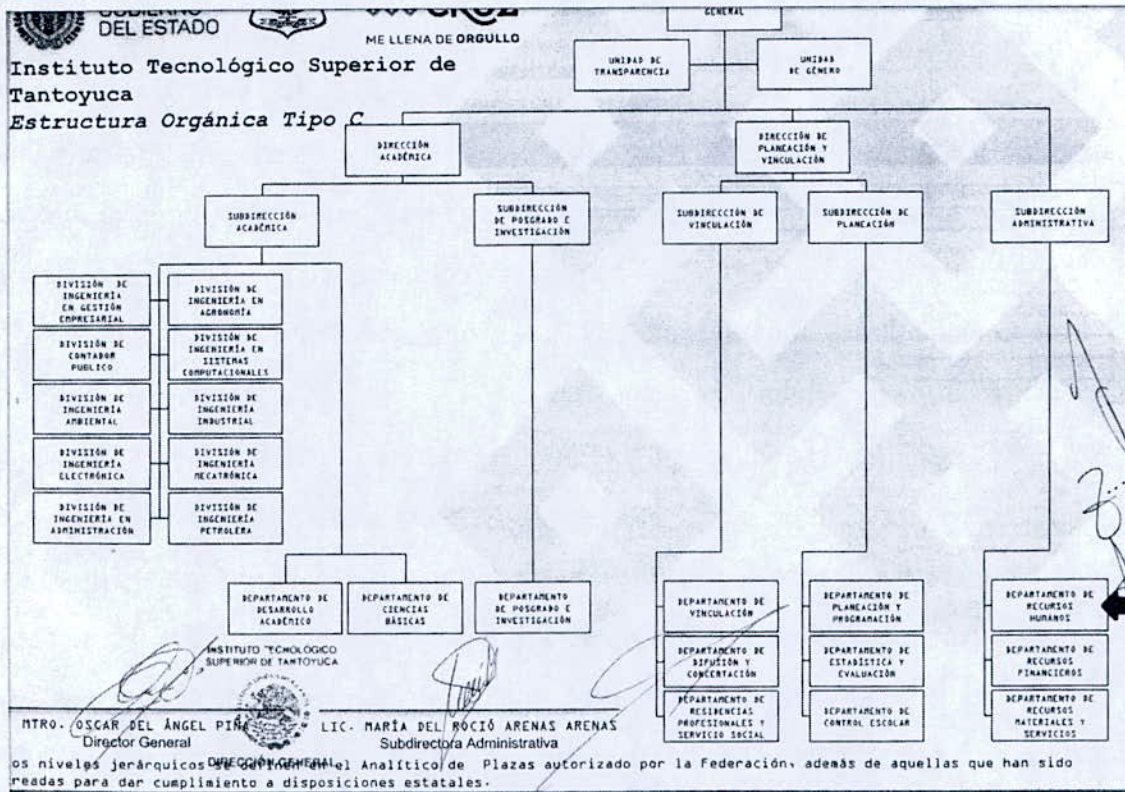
DEL ESTADO

ME LLENA DE ORGULLO

Instituto Tecnológico Superior de Tantoyuca
Estructura Orgánica Tipo C

GENERAL

UNIDAD DE TRANSPARENCIA

UNIDAD DE GÉNERO

DIRECCIÓN ACADÉMICA

DIRECCIÓN DE PLANEACIÓN Y VINCULACIÓN

SUBDIRECCIÓN ACADÉMICA

SUBDIRECCIÓN DE POSGRADO E INVESTIGACIÓN

SUBDIRECCIÓN DE VINCULACIÓN

SUBDIRECCIÓN DE PLANEACIÓN

SUBDIRECCIÓN ADMINISTRATIVA

DIVISIÓN DE INGENIERÍA EN GESTIÓN EMPRESARIAL

DIVISIÓN DE INGENIERÍA EN AGRONOMÍA

DIVISIÓN DE CONTADOR PUBLICO

DIVISIÓN DE INGENIERÍA EN SISTEMAS COMPUTACIONALES

DIVISIÓN DE INGENIERÍA AMBIENTAL

DIVISIÓN DE INGENIERÍA INDUSTRIAL

DIVISIÓN DE INGENIERÍA ELECTRÓNICA

DIVISIÓN DE INGENIERÍA MECATRÓNICA

DIVISIÓN DE INGENIERÍA EN ADMINISTRACIÓN

DIVISIÓN DE INGENIERÍA PETROLERA

DEPARTAMENTO DE DESARROLLO ACADÉMICO

DEPARTAMENTO DE CIENCIAS BÁSICAS

DEPARTAMENTO DE POSGRADO E INVESTIGACIÓN

DEPARTAMENTO DE VINCULACIÓN

DEPARTAMENTO DE DIFUSIÓN Y CONCERTACIÓN

DEPARTAMENTO DE RESIDENCIAS PROFESIONALES Y SERVICIO SOCIAL

DEPARTAMENTO DE PLANEACIÓN Y PROGRAMACIÓN

DEPARTAMENTO DE ESTADÍSTICA Y EVALUACIÓN

DEPARTAMENTO DE CONTROL ESCOLAR

DEPARTAMENTO DE RECURSOS HUMANOS

DEPARTAMENTO DE RECURSOS FINANCIEROS

DEPARTAMENTO DE RECURSOS MATERIALES Y SERVICIOS

INSTITUTO TECNOLÓGICO SUPERIOR DE TANTOYUCA

MTRO. OSCAR DEL ÁNGEL PIÑA
Director General
DIRECCIÓN GENERAL

LIC. MARÍA DEL ROCIÓ ARENAS ARENAS
Subdirectora Administrativa

os niveles jerárquicos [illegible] el Analítico de Plazas autorizado por la Federación, además de aquellas que han sido readas para dar cumplimiento a disposiciones estatales.